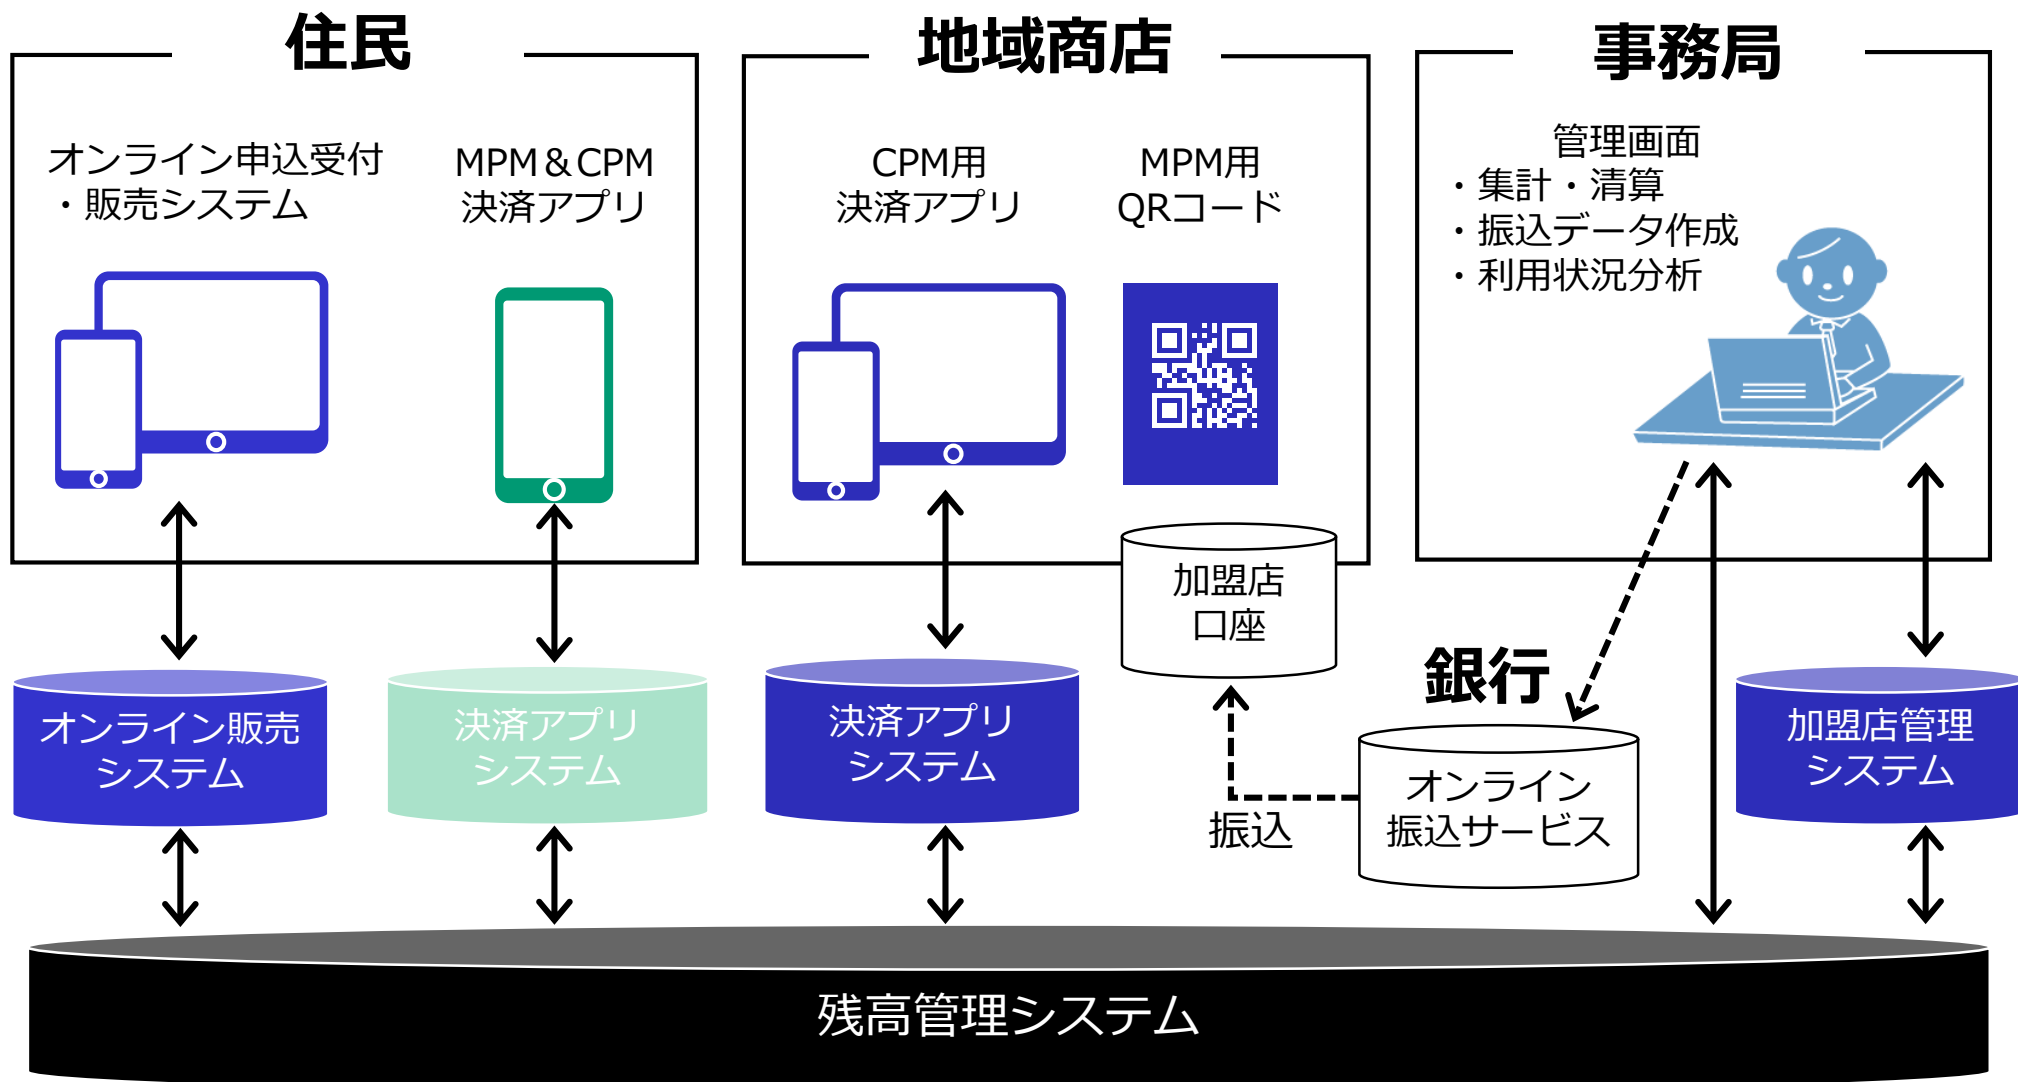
住民

オンライン申込受付・販売システム

MPM＆CPM決済アプリ

地域商店

CPM用決済アプリ

MPM用QRコード

事務局

管理画面
・集計・清算
・振込データ作成
・利用状況分析

加盟店口座

銀行

オンライン販売システム

決済アプリシステム

決済アプリシステム

振込

オンライン振込サービス

加盟店管理システム

残高管理システム